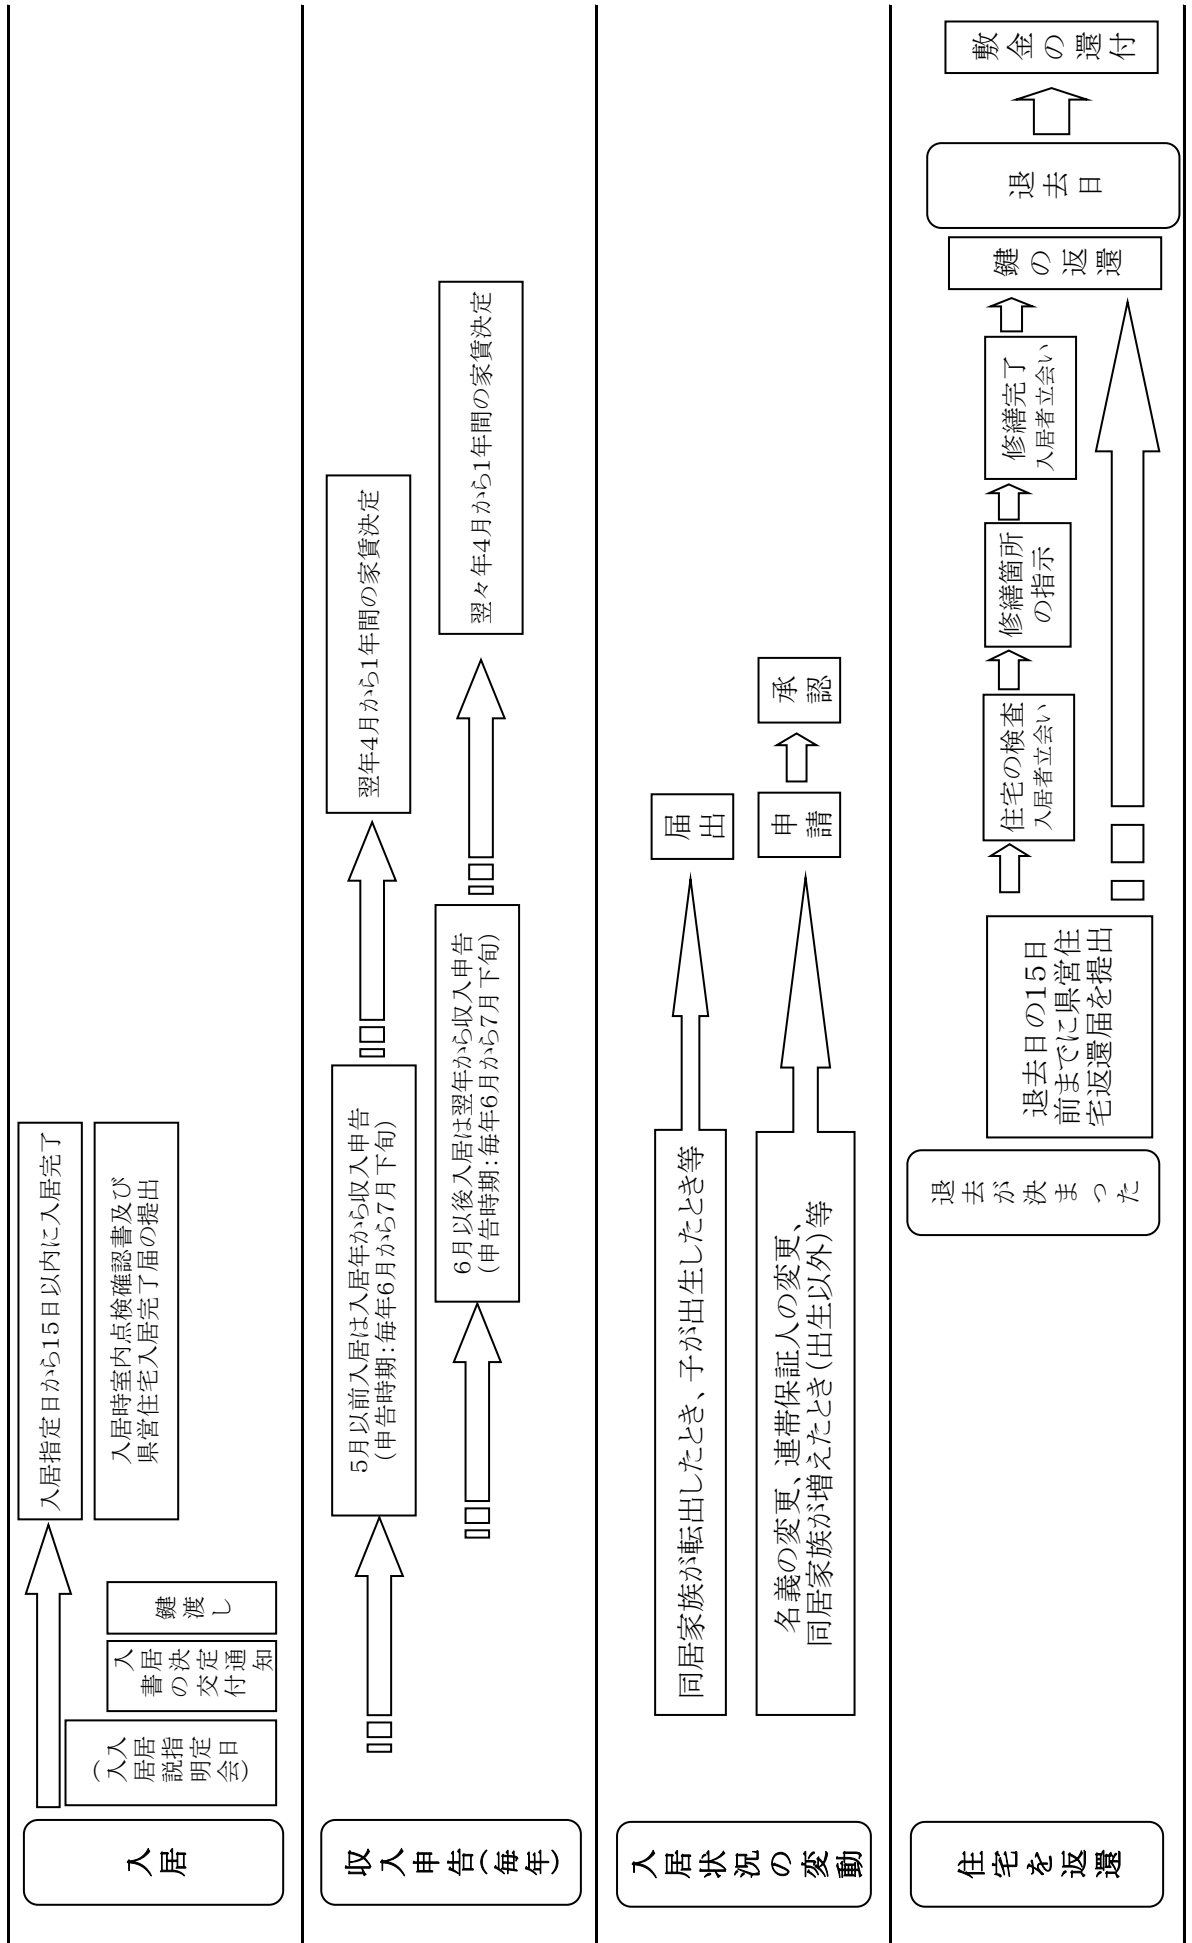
入居

入居指定日（入居説明会）

入居決定通知書の交付

鍵渡し

入居指定日から15日以内に入居完了

入居時室内点検確認書及び県営住宅入居完了届の提出

収入申告（毎年）

5月以前入居は入居年から収入申告
（申告時期：毎年6月から7月下旬）

翌年4月から1年間の家賃決定

6月以後入居は翌年から収入申告
（申告時期：毎年6月から7月下旬）

翌々年4月から1年間の家賃決定

入居状況の変動

同居家族が転出したとき、子が出生したとき等

届出

名義の変更、連帯保証人の変更、同居家族が増えたとき（出生以外）等

申請

承認

住宅を返還

退去が決まった

退去日の15日前までに県営住宅返還届を提出

住宅の検査
入居者立会い

修繕箇所の指示

修繕完了
入居者立会い

鍵の返還

退去日

敷金の還付